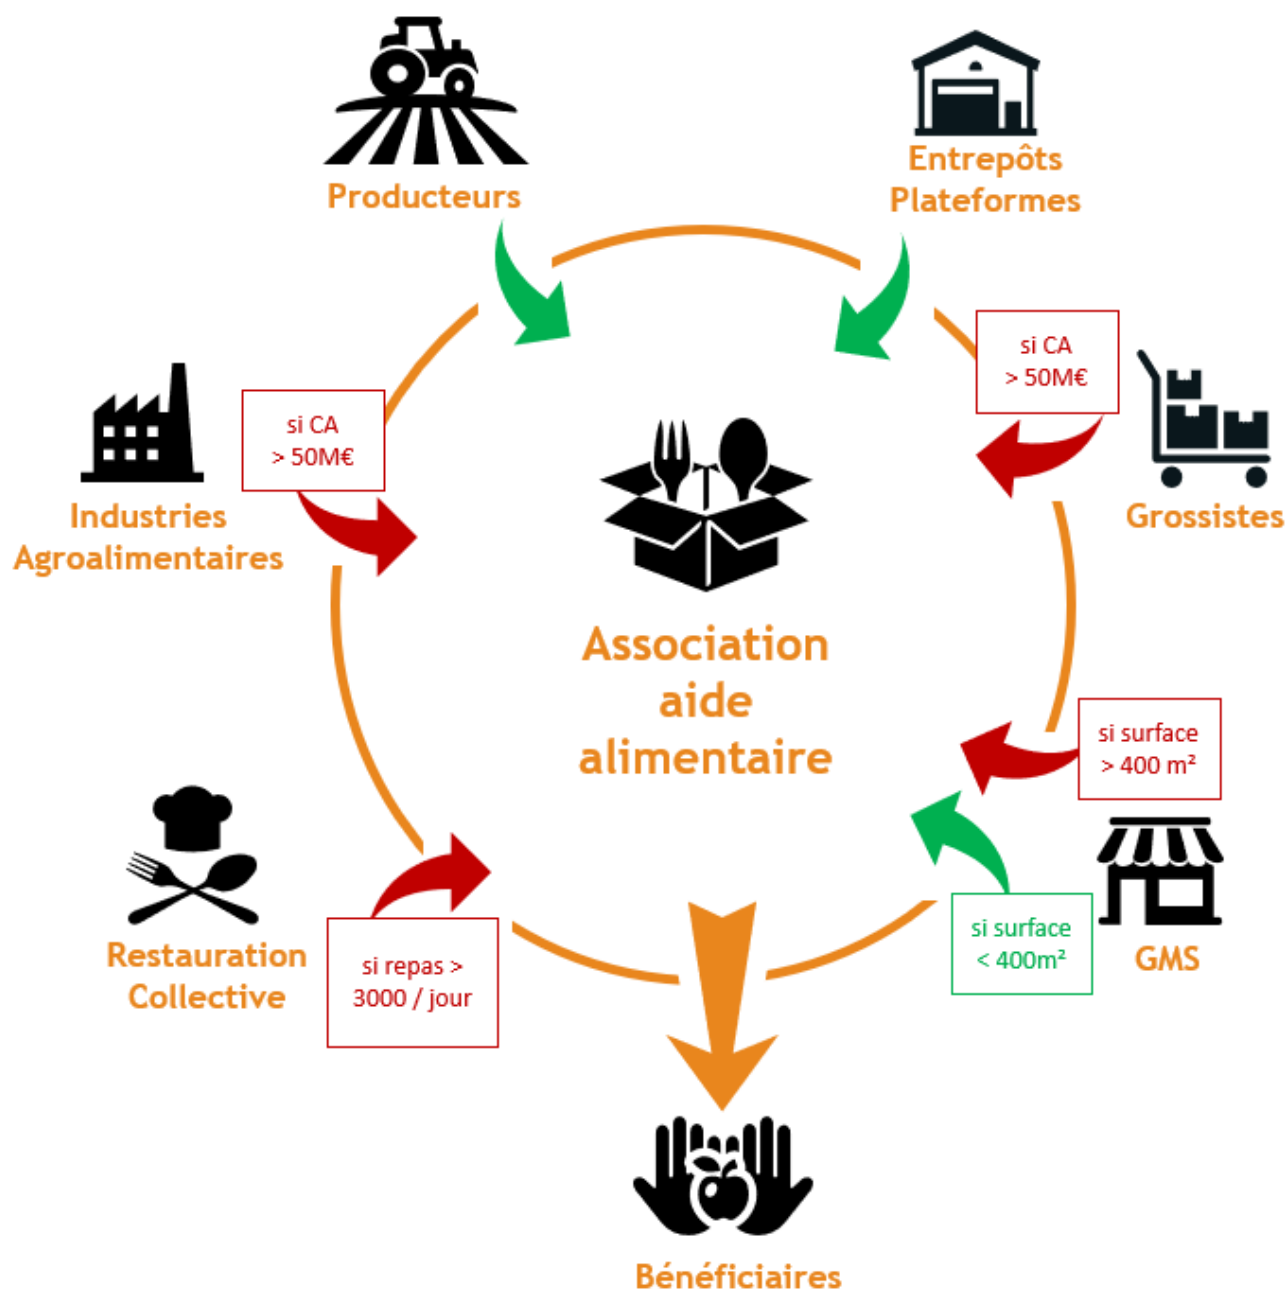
Producteurs

Entrepôts
Plateformes

si CA
> 50M€

Grossistes

si CA
> 50M€

Industries
Agroalimentaires

Association
aide
alimentaire

si surface
> 400 m²

si surface
< 400m²

GMS

Restauration
Collective

si repas >
3000 / jour

Bénéficiaires